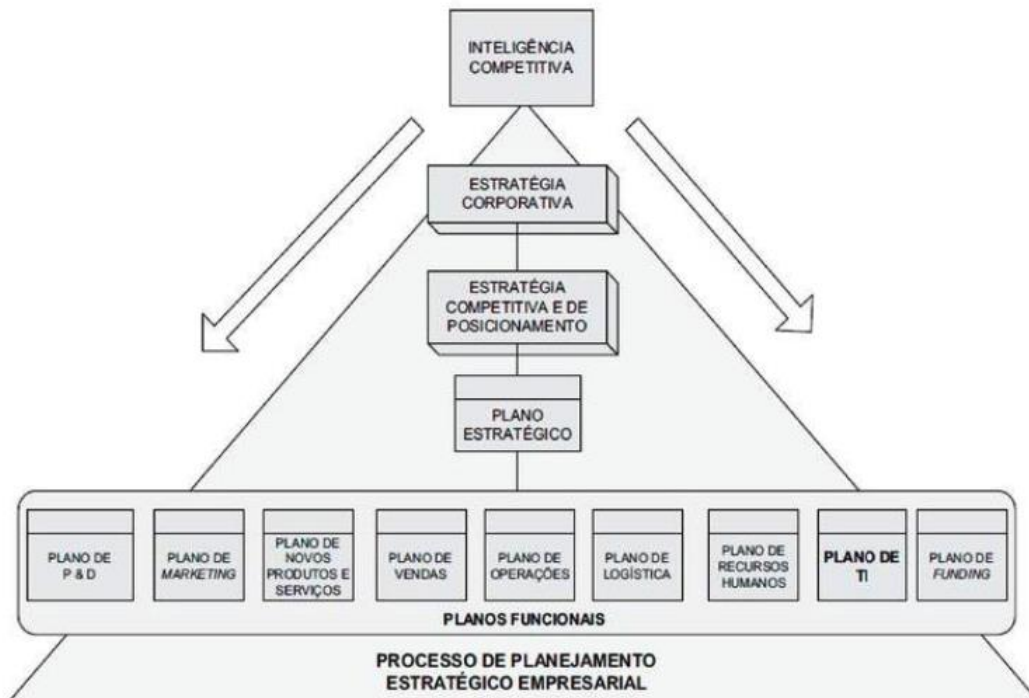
INTELIGÊNCIA COMPETITIVA

ESTRATÉGIA CORPORATIVA

ESTRATÉGIA COMPETITIVA E DE POSICIONAMENTO

PLANO ESTRATÉGICO

PLANO DE P & D

PLANO DE *MARKETING*

PLANO DE NOVOS PRODUTOS E SERVIÇOS

PLANO DE VENDAS

PLANO DE OPERAÇÕES

PLANO DE LOGÍSTICA

PLANO DE RECURSOS HUMANOS

PLANO DE TI

PLANO DE *FUNDING*

PLANOS FUNCIONAIS

PROCESSO DE PLANEJAMENTO ESTRATÉGICO EMPRESARIAL